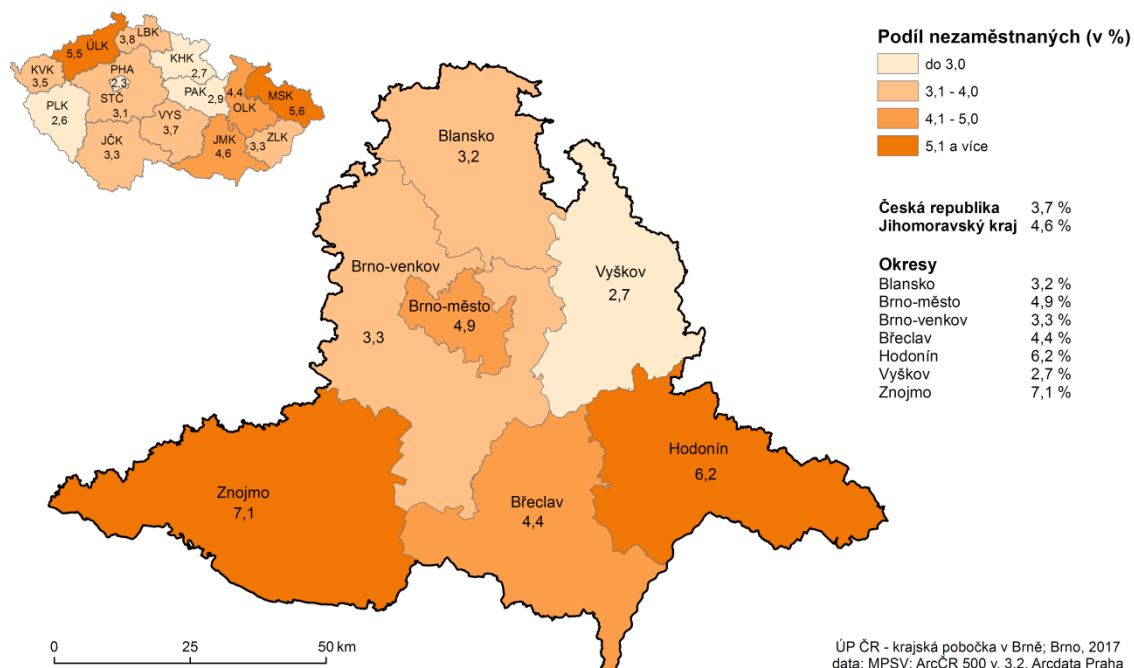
ÚLK 5,5
LBK 3,8
KVK 3,5
PHA 2,3
KHK 2,7
STČ 3,1
PAK 2,9
4,4
MSK 5,6
OLK
PLK 2,6
VYS 3,7
JČK 3,3
JMK 4,6
ZLK 3,3

Blansko
3,2

Brno-venkov
Brno-město
4,9
3,3

Vyškov
2,7

Hodonín
6,2

Znojmo
7,1

Břeclav
4,4

Podíl nezaměstnaných (v %)
do 3,0
3,1 - 4,0
4,1 - 5,0
5,1 a více

| | |
|---|---|
| **Česká republika** | 3,7 % |
| **Jihomoravský kraj** | 4,6 % |

**Okresy**

| | |
|---|---|
| Blansko | 3,2 % |
| Brno-město | 4,9 % |
| Brno-venkov | 3,3 % |
| Břeclav | 4,4 % |
| Hodonín | 6,2 % |
| Vyškov | 2,7 % |
| Znojmo | 7,1 % |

0 25 50 km

ÚP ČR - krajská pobočka v Brně; Brno, 2017
data: MPSV; ArcČR 500 v. 3.2, Arcdata Praha